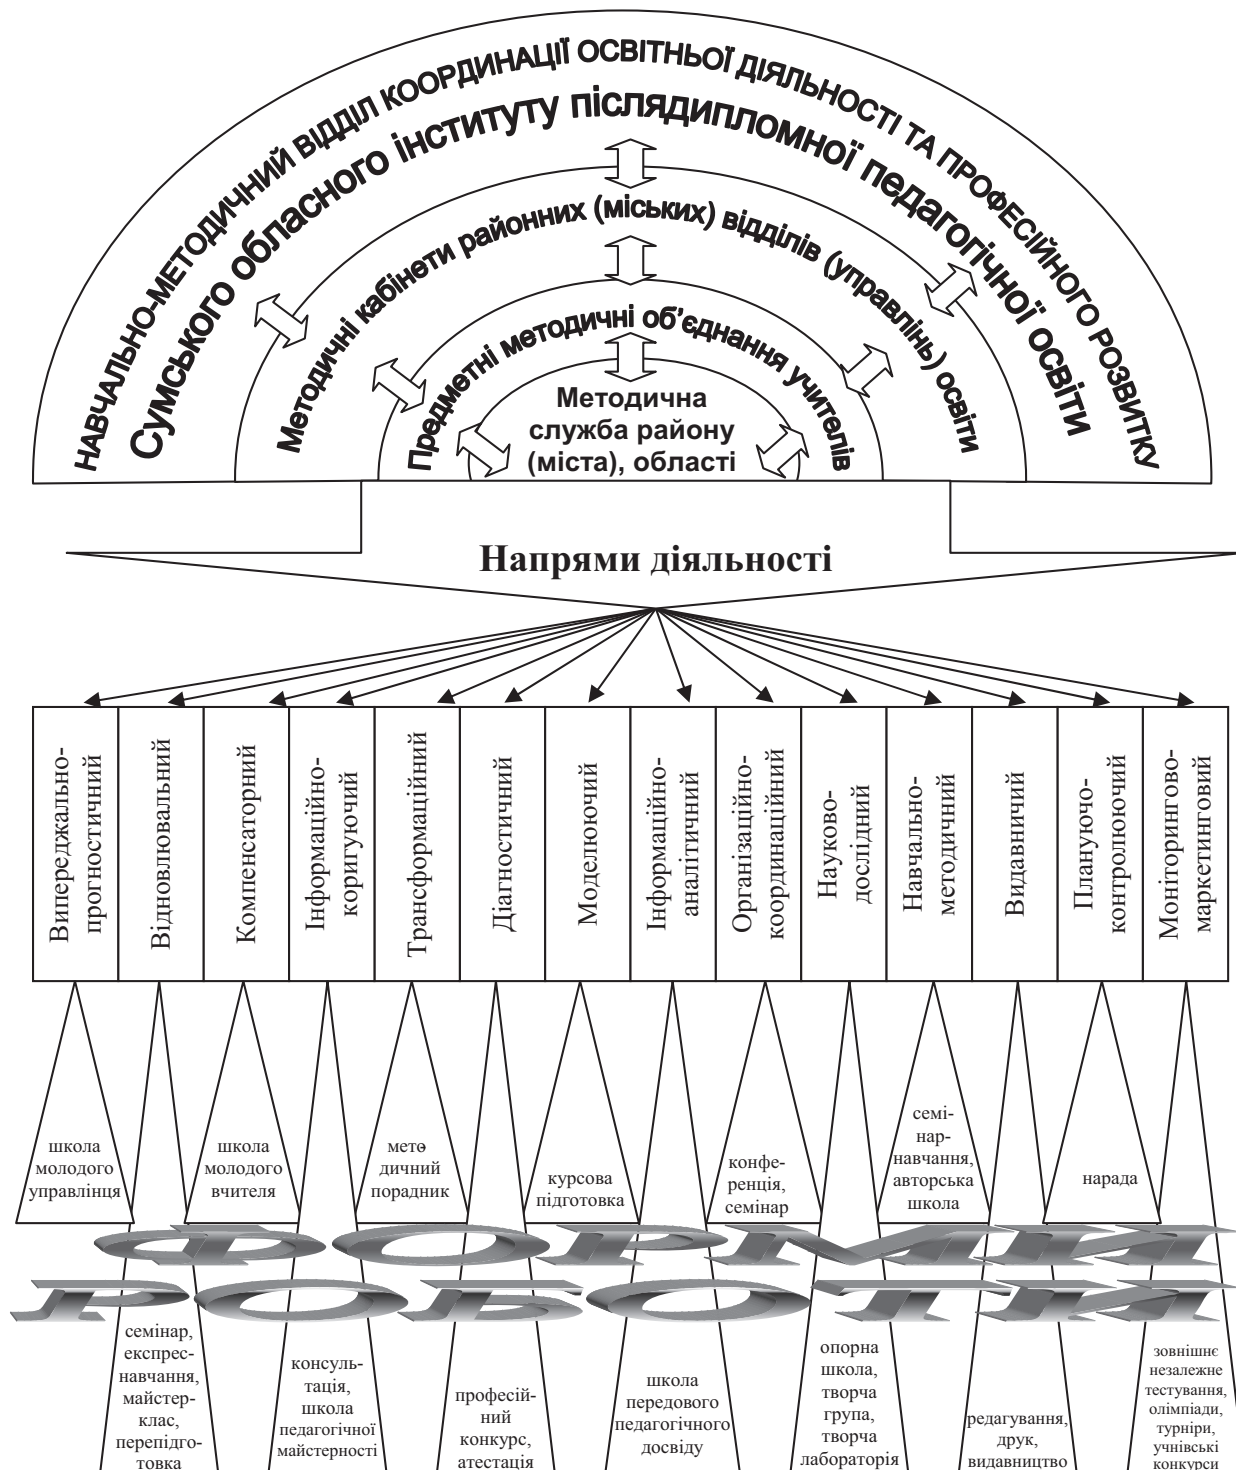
НАВЧАЛЬНО-МЕТОДИЧНИЙ ВІДДІЛ КООРДИНАЦІЇ ОСВІТНЬОЇ ДІЯЛЬНОСТІ ТА ПРОФЕСІЙНОГО РОЗВИТКУ

Сумського обласного інституту післядипломної педагогічної освіти

Методичні кабінети районних (міських) відділів (управлінь) освіти

Предметні методичні об'єднання учителів

Методична служба району (міста), області

Напрями діяльності

| Випереджально-прогностичний | Відновлювальний | Компенсаторний | Інформаційно-коригуючий | Трансформаційний | Діагностичний | Моделюючий | Інформаційно-аналітичний | Організаційно-координаційний | Науково-дослідний | Навчально-методичний | Видавничий | Плануючо-контролюючий | Моніторингово-маркетинговий |
|---|---|---|---|---|---|---|---|---|---|---|---|---|---|

школа молодого управлінця

школа молодого вчителя

метoдичний порадник

курсова підготовка

конференція, семінар

семінар-навчання, авторська школа

нарада

ФОРМИ РОБОТИ

семінар, експреснавчання, майстерклас, перепідготовка

консультація, школа педагогічної майстерності

професійний конкурс, атестація

школа передового педагогічного досвіду

опорна школа, творча група, творча лабораторія

редагування, друк, видавництво

зовнішнє незалежне тестування, олімпіади, турніри, учнівські конкурси